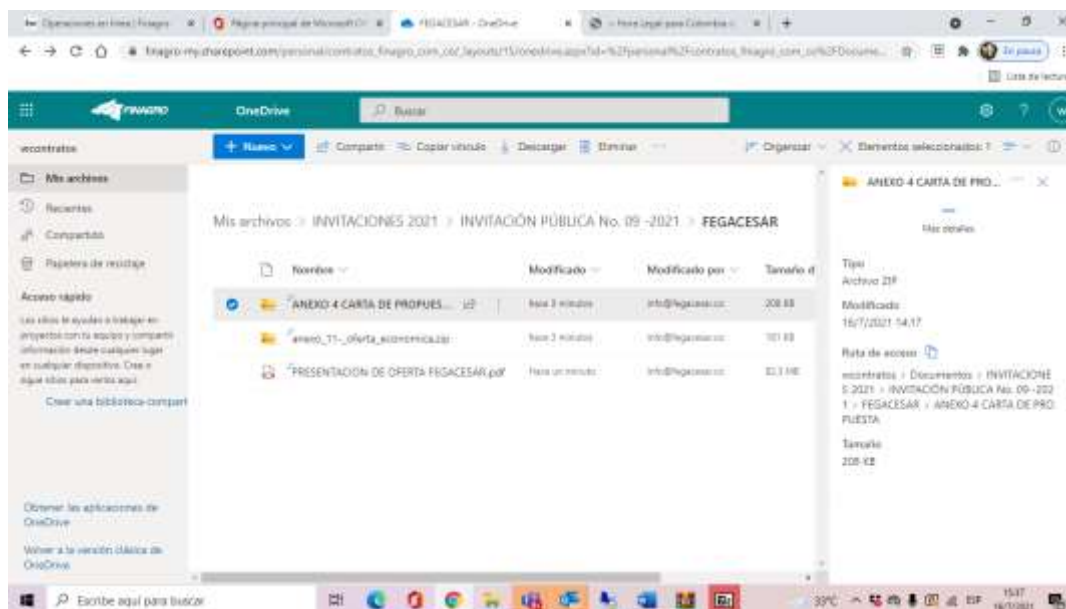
Operaciones en línea | Finagro | Página principal de Microsoft | FEGACESAR - OneDrive | Hora Legal para Colombia | +

finagro-my.sharepoint.com/personal/contratos_finagro_com_co/_layouts/15/onedrive.aspx?id=%2Fpersonal%2Fcontratos_finagro_com_co%2FDocume...

En pausa

Lista de lectura

FINAGRO OneDrive Buscar

econtratos

+ Nuevo | Compartir | Copiar vínculo | Descargar | Eliminar | ... | Organizar | Elementos seleccionados: 1

Mis archivos
Recientes
Compartido
Papelera de reciclaje

Acceso rápido
Los sitios le ayudan a trabajar en proyectos con su equipo y compartir información desde cualquier lugar en cualquier dispositivo. Cree o sigue sitios para verlos aquí.
Crear una biblioteca compartida

Obtener las aplicaciones de OneDrive
Volver a la versión clásica de OneDrive

Mis archivos > INVITACIONES 2021 > INVITACIÓN PÚBLICA No. 09 -2021 > FEGACESAR

| Nombre | Modificado | Modificado por | Tamaño d |
|---|---|---|---|
| ANEXO 4 CARTA DE PROPUES... | Hace 3 minutos | info@fegacesar.co | 208 KB |
| anexo_11-_oferta_economica.zip | Hace 3 minutos | info@fegacesar.co | 101 KB |
| PRESENTACION DE OFERTA FEGACESAR.pdf | Hace un minuto | info@fegacesar.co | 32.3 MB |

ANEXO 4 CARTA DE PRO...
Más detalles
Tipo
Archivo ZIP
Modificado
16/7/2021 14:17
Ruta de acceso
econtratos > Documentos > INVITACIONES 2021 > INVITACIÓN PÚBLICA No. 09 -2021 > FEGACESAR > ANEXO 4 CARTA DE PROPUESTA
Tamaño
208 KB

Escribe aquí para buscar
30°C ESP 15:17 16/07/2021